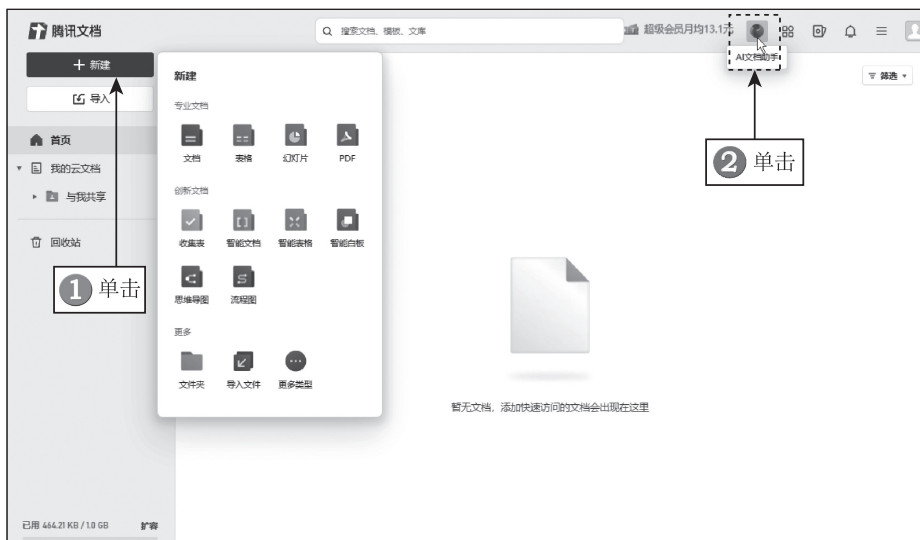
腾讯文档

搜索文档、模板、文库

超级会员月均13.1元

AI文档助手

筛选

+ 新建

导入

首页

我的云文档

与我共享

回收站

已用 464.21 KB / 1.0 GB 扩容

新建

专业文档

文档 表格 幻灯片 PDF

创新文档

收集表 智能文档 智能表格 智能白板

思维导图 流程图

更多

文件夹 导入文件 更多类型

暂无文档，添加快速访问的文档会出现在这里

1 单击

2 单击